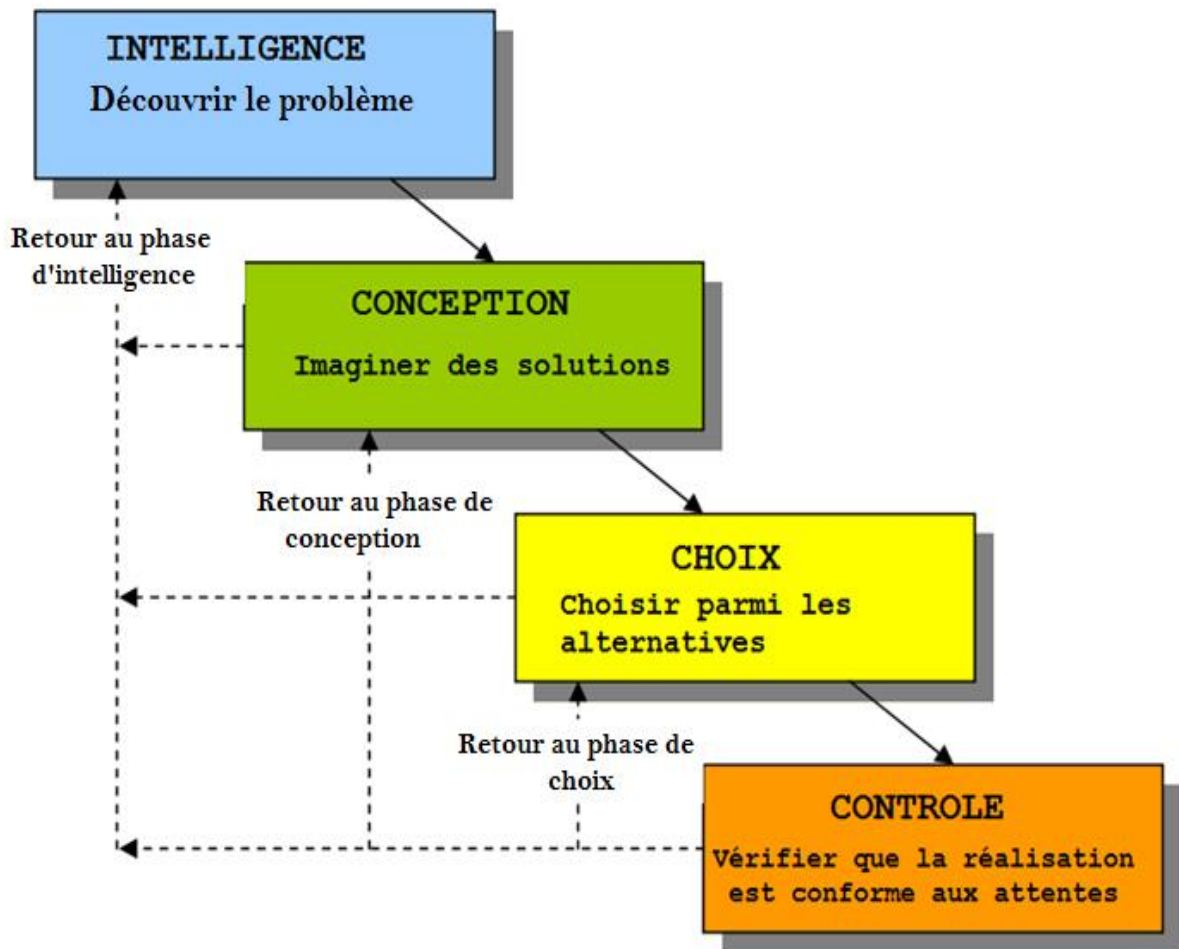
INTELLIGENCE
Découvrir le problème

Retour au phase d'intelligence

CONCEPTION
Imaginer des solutions

Retour au phase de conception

CHOIX
Choisir parmi les alternatives

Retour au phase de choix

CONTROLE
Vérifier que la réalisation est conforme aux attentes